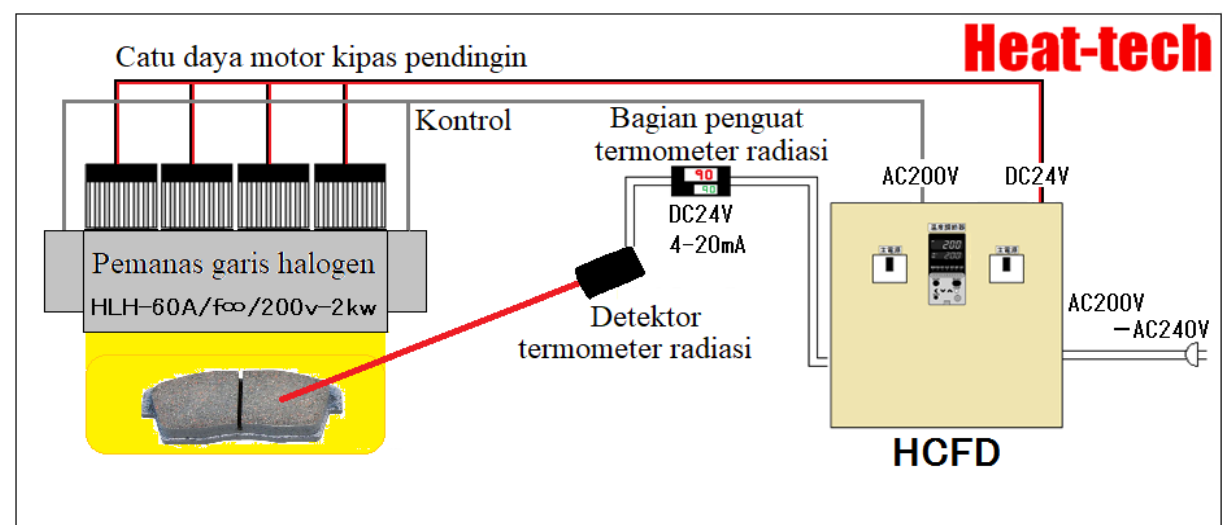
Catu daya motor kipas pendingin

Heat-tech

Kontrol

Bagian penguat termometer radiasi

90
90

DC24V
4-20mA

AC200V

DC24V

Pemanas garis halogen

HLH-60A/f∞/200v-2kw

Detektor termometer radiasi

200
200

AC200V
−AC240V

HCFD